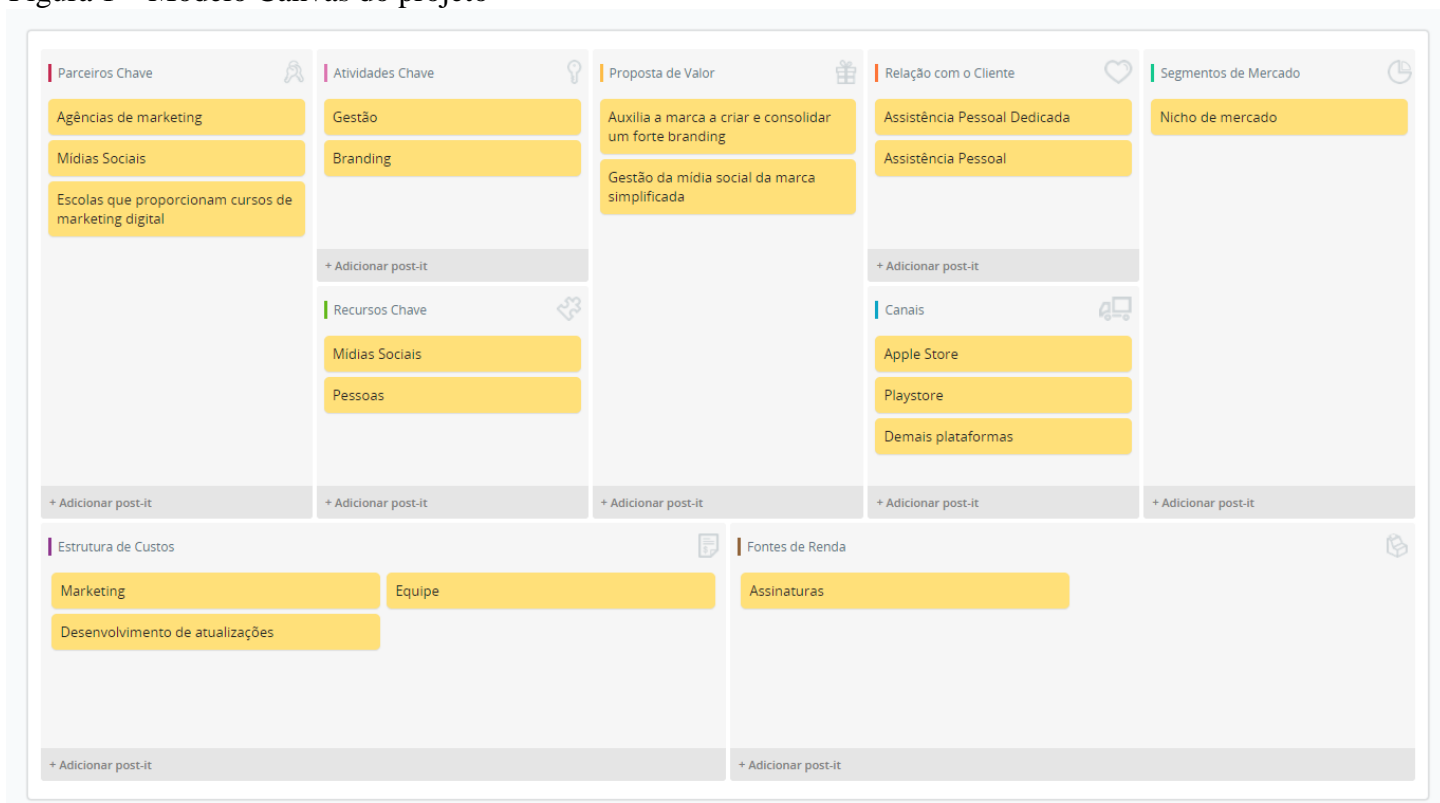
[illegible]

Parceiros Chave

Agências de marketing

Mídias Sociais

Escolas que proporcionam cursos de marketing digital

+ Adicionar post-it

Atividades Chave

Gestão

Branding

+ Adicionar post-it

Recursos Chave

Mídias Sociais

Pessoas

+ Adicionar post-it

Proposta de Valor

Auxilia a marca a criar e consolidar um forte branding

Gestão da mídia social da marca simplificada

+ Adicionar post-it

Relação com o Cliente

Assistência Pessoal Dedicada

Assistência Pessoal

+ Adicionar post-it

Canais

Apple Store

Playstore

Demais plataformas

+ Adicionar post-it

Segmentos de Mercado

Nicho de mercado

+ Adicionar post-it

Estrutura de Custos

Marketing

Equipe

Desenvolvimento de atualizações

+ Adicionar post-it

Fontes de Renda

Assinaturas

+ Adicionar post-it